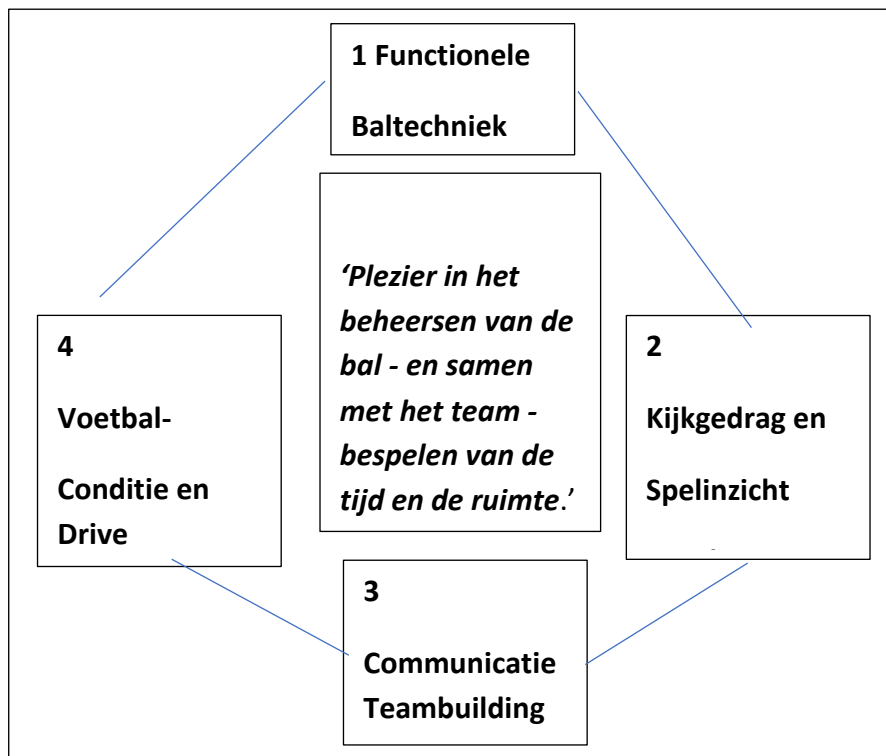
1 Functionele

Baltechniek

‘Plezier in het beheersen van de bal - en samen met het team - bespelen van de tijd en de ruimte.’

4

Voetbal-

Conditie en Drive

2

Kijkgedrag en

Spelinzicht

3

Communicatie

Teambuilding